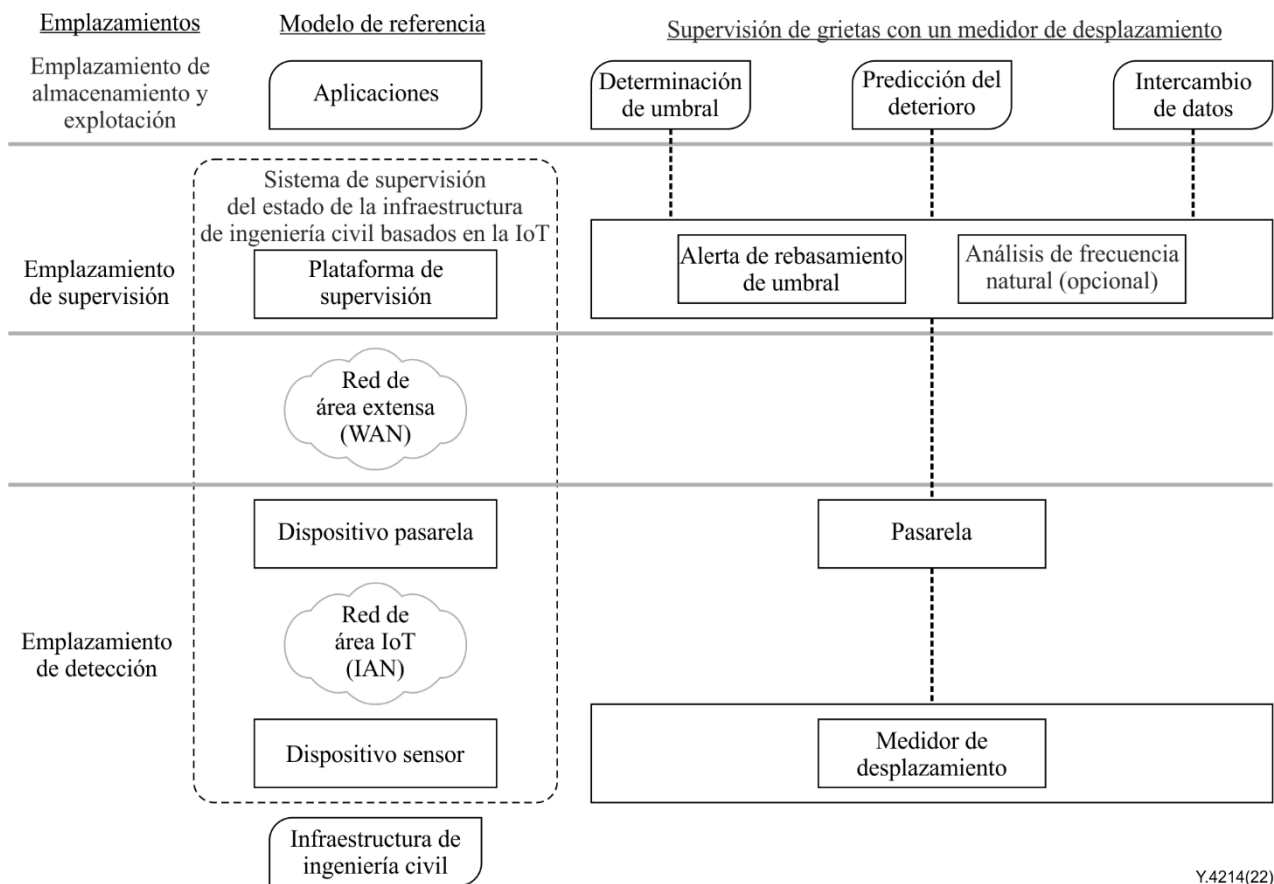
Emplazamientos

Modelo de referencia

Supervisión de grietas con un medidor de desplazamiento

Emplazamiento de almacenamiento y explotación

Aplicaciones

Determinación de umbral

Predicción del deterioro

Intercambio de datos

Sistema de supervisión del estado de la infraestructura de ingeniería civil basados en la IoT

Emplazamiento de supervisión

Plataforma de supervisión

Alerta de rebasamiento de umbral

Análisis de frecuencia natural (opcional)

Red de área extensa (WAN)

Dispositivo pasarela

Pasarela

Emplazamiento de detección

Red de área IoT (IAN)

Dispositivo sensor

Medidor de desplazamiento

Infraestructura de ingeniería civil

Y.4214(22)